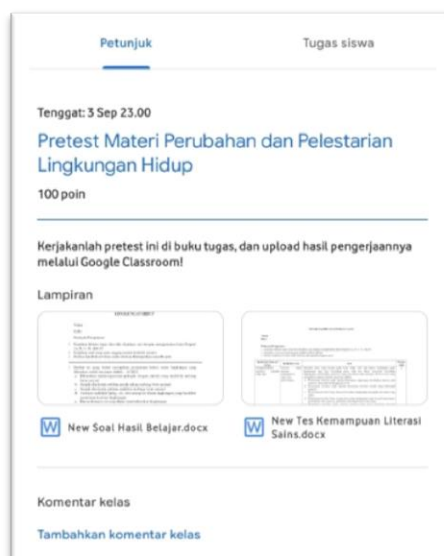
Petunjuk

Tugas siswa

Tenggat: 3 Sep 23.00

Pretest Materi Perubahan dan Pelestarian Lingkungan Hidup

100 poin

Kerjakanlah pretest ini di buku tugas, dan upload hasil pengerjaannya melalui Google Classroom!

Lampiran

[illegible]

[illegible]

W New Soal Hasil Belajar.docx

W New Tes Kemampuan Literasi Sains.docx

Komentar kelas

Tambahkan komentar kelas